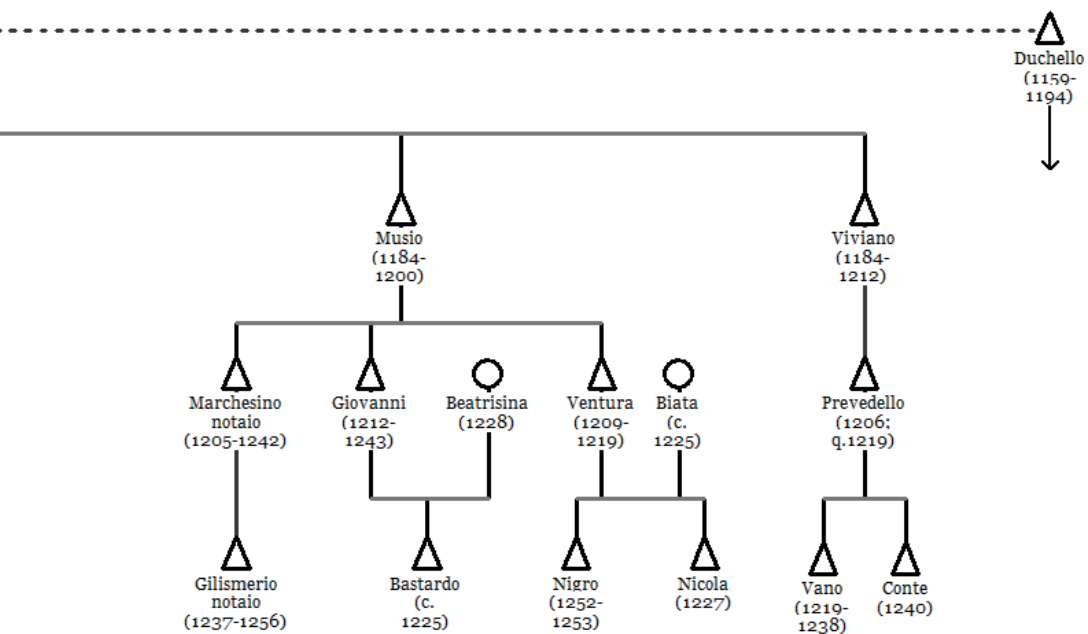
Duchello (1159-1194)

Musio (1184-1200)

Viviano (1184-1212)

Marchesino notaio (1205-1242)

Giovanni (1212-1243)

Beatrisina (1228)

Ventura (1209-1219)

Biata (c. 1225)

Prevedello (1206; q.1219)

Gilismerio notaio (1237-1256)

Bastardo (c. 1225)

Nigro (1252-1253)

Nicola (1227)

Vano (1219-1238)

Conte (1240)